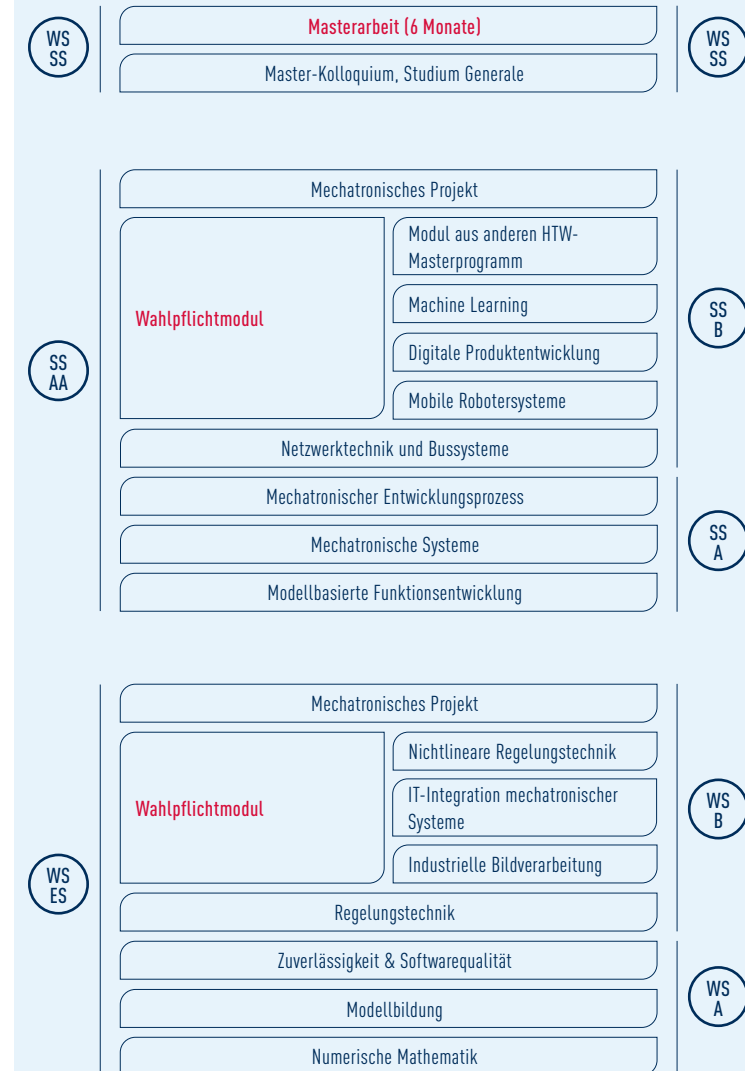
WS
SS

Masterarbeit (6 Monate)

Master-Kolloquium, Studium Generale

WS
SS

SS
AA

Mechatronisches Projekt

Wahlpflichtmodul

Modul aus anderen HTW-Masterprogramm

Machine Learning

Digitale Produktentwicklung

Mobile Robotersysteme

SS
B

Netzwerktechnik und Bussysteme

Mechatronischer Entwicklungsprozess

Mechatronische Systeme

Modellbasierte Funktionsentwicklung

SS
A

WS
ES

Mechatronisches Projekt

Wahlpflichtmodul

Nichtlineare Regelungstechnik

IT-Integration mechatronischer Systeme

Industrielle Bildverarbeitung

WS
B

Regelungstechnik

Zuverlässigkeit & Softwarequalität

Modellbildung

Numerische Mathematik

WS
A